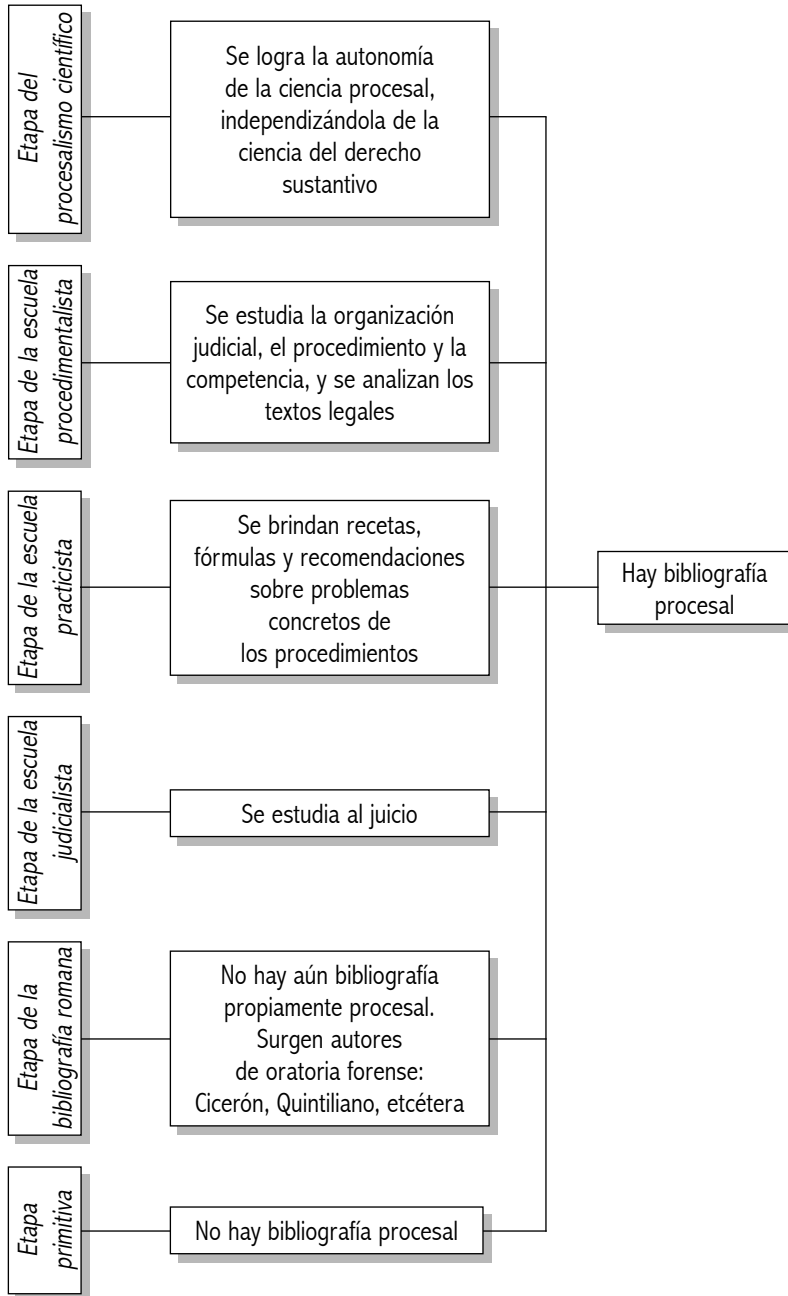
Etapa del procesalismo científico

Se logra la autonomía de la ciencia procesal, independizándola de la ciencia del derecho sustantivo

Etapa de la escuela procedimentalista

Se estudia la organización judicial, el procedimiento y la competencia, y se analizan los textos legales

Etapa de la escuela practicista

Se brindan recetas, fórmulas y recomendaciones sobre problemas concretos de los procedimientos

Hay bibliografía procesal

Etapa de la escuela judicialista

Se estudia al juicio

Etapa de la bibliografía romana

No hay aún bibliografía propiamente procesal. Surgen autores de oratoria forense: Cicerón, Quintiliano, etcétera

Etapa primitiva

No hay bibliografía procesal